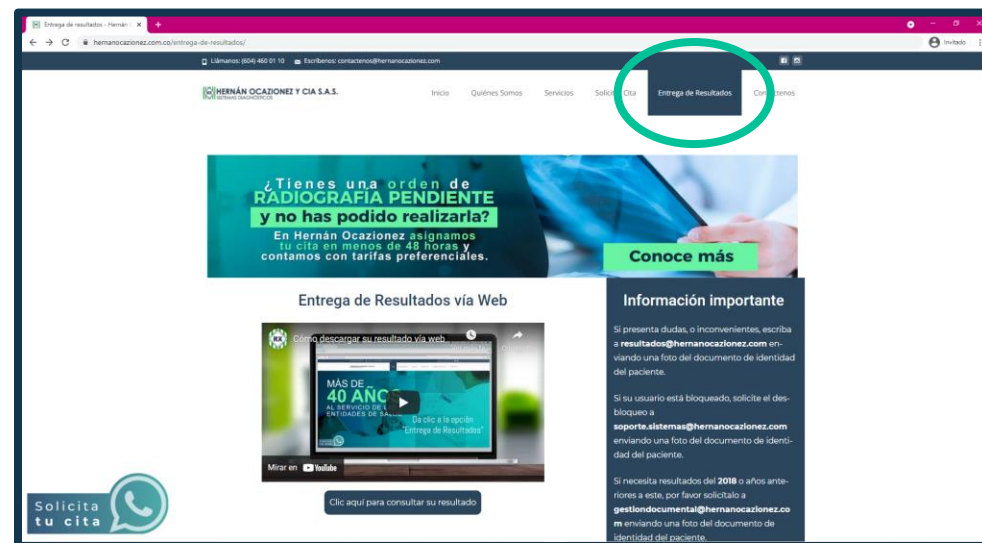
Entrega de resultados - Hernán ×
+
hernanocazionez.com.co/entrega-de-resultados/
Invitado

Llámanos: (604) 460 01 10   Escríbenos: contactenos@hernanocazionez.com

HERNÁN OCAZIONEZ Y CIA S.A.S.
SISTEMAS DIAGNÓSTICOS

Inicio   Quiénes Somos   Servicios   Solicita Cita   Entrega de Resultados   Contáctenos

¿Tienes una orden de RADIOGRAFÍA PENDIENTE y no has podido realizarla?
En Hernán Ocazionez asignamos tu cita en menos de 48 horas y contamos con tarifas preferenciales.
Conoce más

Entrega de Resultados vía Web

Cómo descargar su resultado vía web
MÁS DE 40 AÑOS AL SERVICIO DE LAS ENTIDADES DE SALUD
Da clic a la opción "Entrega de Resultados"
Mirar en YouTube

Clic aquí para consultar su resultado

Información importante

Si presenta dudas, o inconvenientes, escriba a resultados@hernanocazionez.com enviando una foto del documento de identidad del paciente.

Si su usuario está bloqueado, solicite el desbloqueo a soporte.sistemas@hernanocazionez.com enviando una foto del documento de identidad del paciente.

Si necesita resultados del 2018 o años anteriores a este, por favor solicítalo a gestiondocumental@hernanocazionez.com enviando una foto del documento de identidad del paciente.

Solicita tu cita